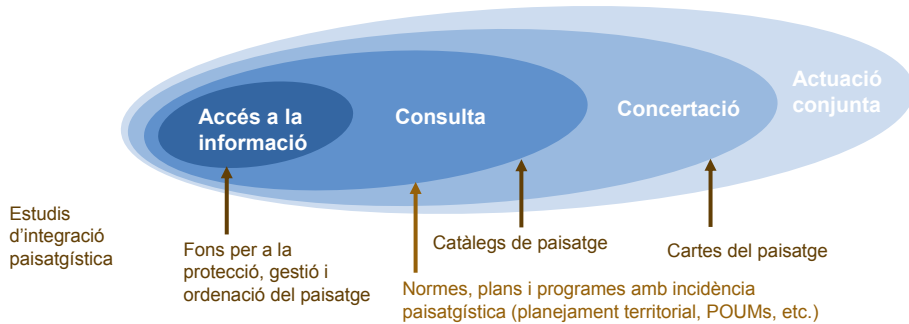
Accés a la informació

Consulta

Concertació

Actuació conjunta

Estudis d'integració paisatgística

Fons per a la protecció, gestió i ordenació del paisatge

Catàlegs de paisatge

Cartes del paisatge

Normes, plans i programes amb incidència paisatgística (planejament territorial, POUMs, etc.)